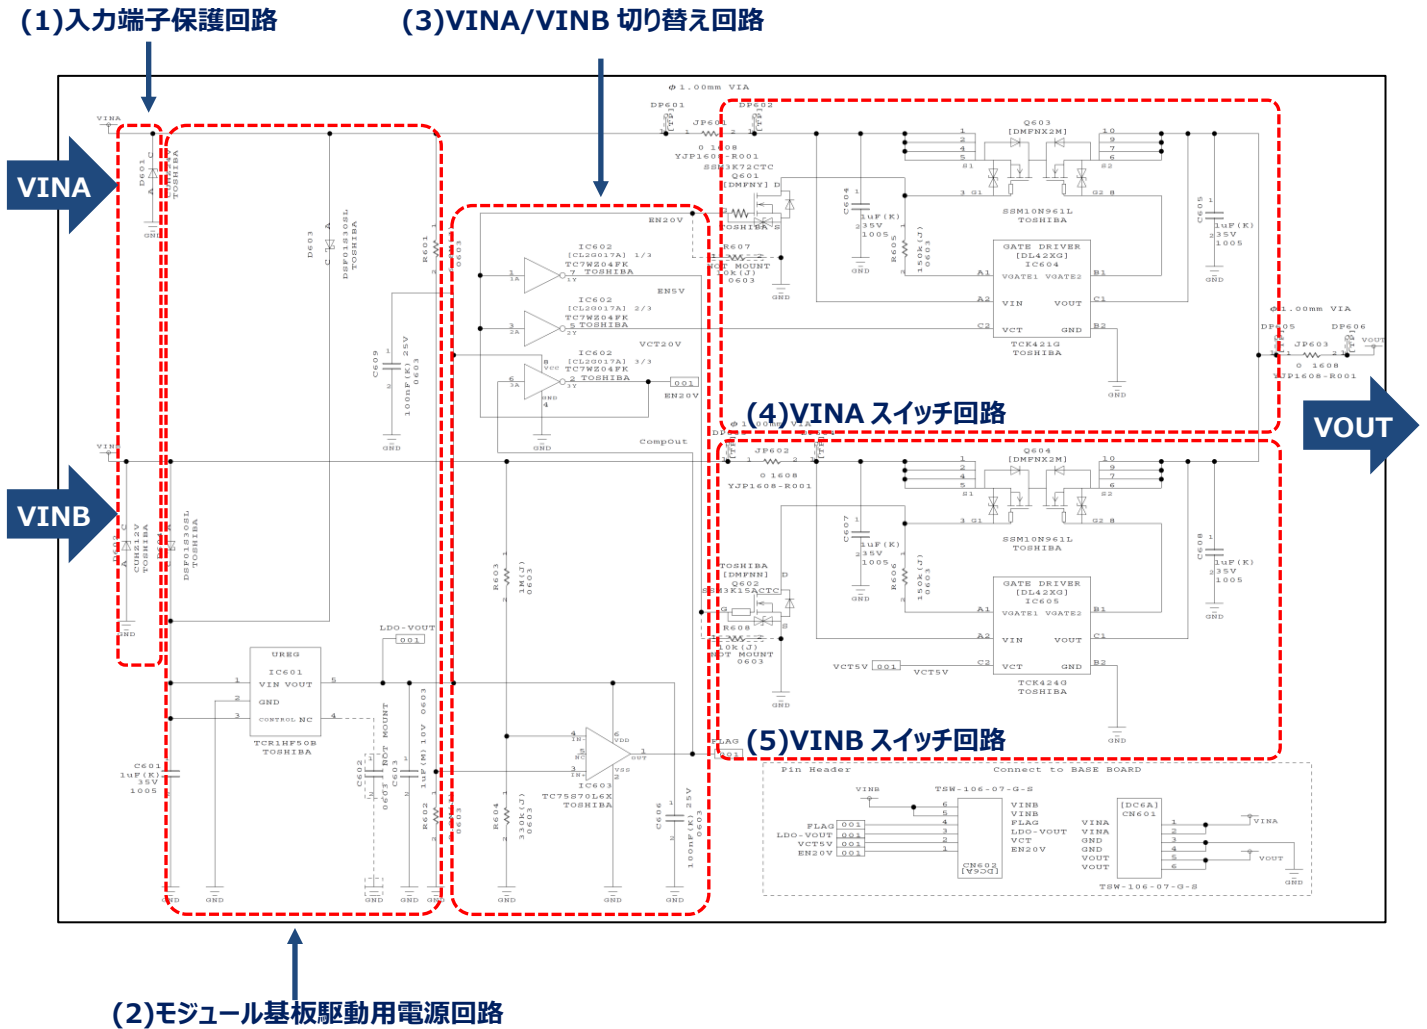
(1)入力端子保護回路

(3)VINA/VINB 切り替え回路

VINA

VINB

VOUT

(4)VINA スイッチ回路

(5)VINB スイッチ回路

(2)モジュール基板駆動用電源回路

VINA
D601
TOSHIBA
GND
D603
DSF01S30SL
TOSHIBA
R601
0603
C609
100nF(K) 25V
0603
GND
φ1.00mm VIA
DP601
JP601
0 1608
YJP1608-R001
SSM3K72CTC
Q601
[DMFNY]
TOSHIBA
R607
NOT MOUNT
10k(J)
0603
GND
DP602
Q603
[DMFNX2M]
S1
S2
G1
G2
C604
1uF(K)
35V
1005
R605
150k(J)
0603
GND
SSM10N961L
TOSHIBA
GATE DRIVER
[DL42XG]
IC604
VGATE1 VGATE2
VIN VOUT
VCT GND
TCK421G
TOSHIBA
A1 A2 B1 C1 C2 B2
GND
C605
1uF(K)
35V
1005
GND
EN20V
IC602
[CL2G017A] 1/3
TC7WZ04FK
TOSHIBA
ENSV
IC602
[CL2G017A] 2/3
TC7WZ04FK
TOSHIBA
VCT20V
IC602
[CL2G017A] 3/3
TC7WZ04FK
TOSHIBA
001
EN20V
GND
CompOut
φ1.00mm VIA
DP605
DP606
JP603
0 1608
YJP1608-R001
VOUT
VINB
CUHZ12V
TOSHIBA
DSF01S30SL
TOSHIBA
GND
JP602
0 1608
YJP1608-R001
Q604
[DMFNX2M]
C607
1uF(K)
35V
1005
R606
150k(J)
0603
GND
SSM10N961L
TOSHIBA
GATE DRIVER
[DL42XG]
IC605
VGATE1 VGATE2
VIN VOUT
VCT GND
TCK424G
TOSHIBA
C608
1uF(K)
35V
1005
GND
TOSHIBA
[DMFNN]
Q602
SSM3K15ACTC
R608
NOT MOUNT
10k(J)
0603
GND
VCT5V 001
VCT5V
GND
R603
1M(J)
0603
UREG
IC601
VIN VOUT
GND
CONTROL NC
TCR1HF50B
TOSHIBA
LDO-VOUT
001
C601
1uF(K)
35V
1005
C602
NOT MOUNT
0603
C603
1uF(M) 10V
0603
R602
0603
R604
330k(J)
0603
IN-
NC
IN+
VDD
OUT
VSS
IC603
TC75S70L6X
TOSHIBA
C606
100nF(K) 25V
0603
FLAG
001
GND
Pin Header
Connect to BASE BOARD
VINB
TSW-106-07-G-S
FLAG 001
LDO-VOUT 001
VCT5V 001
EN20V 001
VINB
VINB
FLAG
LDO-VOUT
VCT
EN20V
CN602
[DC6A]
[DC6A]
CN601
VINA
VINA
GND
GND
VOUT
VOUT
VINA
VOUT
GND
TSW-106-07-G-S